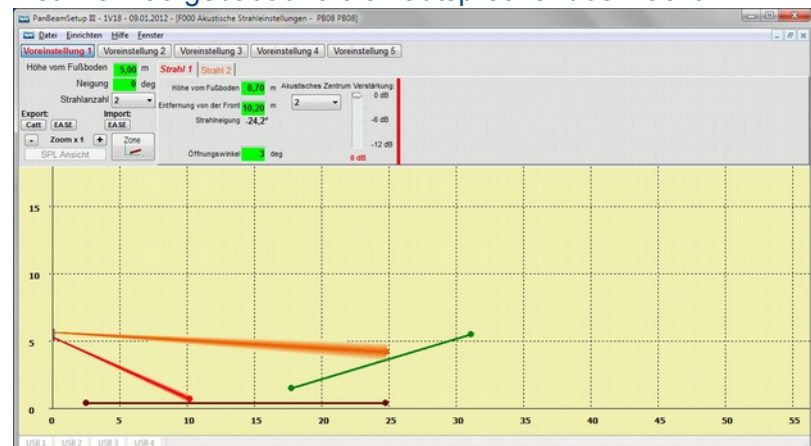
PanBeamSetup III - 1V18 - 09.01.2012 - [F000 Akustische Strahleinstellungen - PB08 PB08]

Datei Einrichten Hilfe Fenster

Voreinstellung 1 | Voreinstellung 2 | Voreinstellung 3 | Voreinstellung 4 | Voreinstellung 5

Höhe vom Fußboden 5,00 m

Neigung 0 deg

Strahlanzahl 2

Export: Catt EASE

Import: EASE

- Zoom x 1 +

Zone

SPL Ansicht

Strahl 1 Strahl 2

Höhe vom Fußboden 0,70 m

Entfernung von der Front 10,20 m

Strahlneigung -24,2°

Öffnungswinkel 3 deg

Akustisches Zentrum 2

Verstärkung: 0 dB -6 dB -12 dB 0 dB

15
10
5
0

0 5 10 15 20 25 30 35 40 45 50 55

USB 1 USB 2 USB 3 USB 4